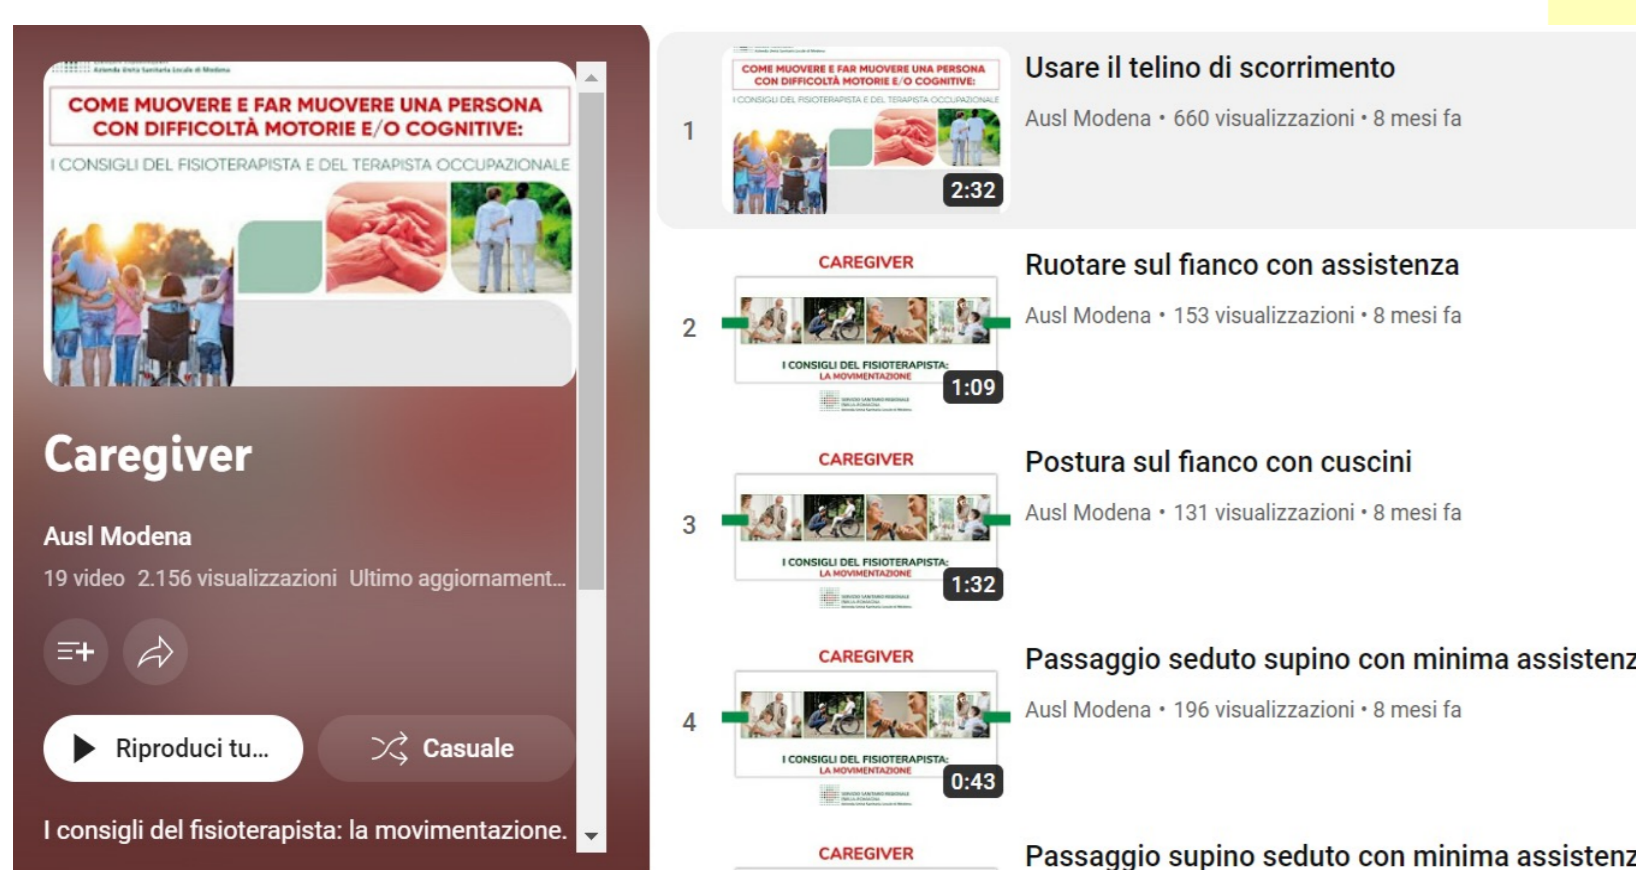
Azienda Unità Sanitaria Locale di Modena

COME MUOVERE E FAR MUOVERE UNA PERSONA CON DIFFICOLTÀ MOTORIE E/O COGNITIVE:

I CONSIGLI DEL FISIOTERAPISTA E DEL TERAPISTA OCCUPAZIONALE

Caregiver

Ausl Modena

19 video 2.156 visualizzazioni Ultimo aggiornament...

Riproduci tu...

Casuale

I consigli del fisioterapista: la movimentazione.

1

COME MUOVERE E FAR MUOVERE UNA PERSONA CON DIFFICOLTÀ MOTORIE E/O COGNITIVE:

I CONSIGLI DEL FISIOTERAPISTA E DEL TERAPISTA OCCUPAZIONALE

2:32

Usare il telino di scorrimento

Ausl Modena • 660 visualizzazioni • 8 mesi fa

2

CAREGIVER

I CONSIGLI DEL FISIOTERAPISTA: LA MOVIMENTAZIONE

1:09

Ruotare sul fianco con assistenza

Ausl Modena • 153 visualizzazioni • 8 mesi fa

3

CAREGIVER

I CONSIGLI DEL FISIOTERAPISTA: LA MOVIMENTAZIONE

1:32

Postura sul fianco con cuscini

Ausl Modena • 131 visualizzazioni • 8 mesi fa

4

CAREGIVER

I CONSIGLI DEL FISIOTERAPISTA: LA MOVIMENTAZIONE

0:43

Passaggio seduto supino con minima assistenz

Ausl Modena • 196 visualizzazioni • 8 mesi fa

CAREGIVER

Passaggio supino seduto con minima assistenz